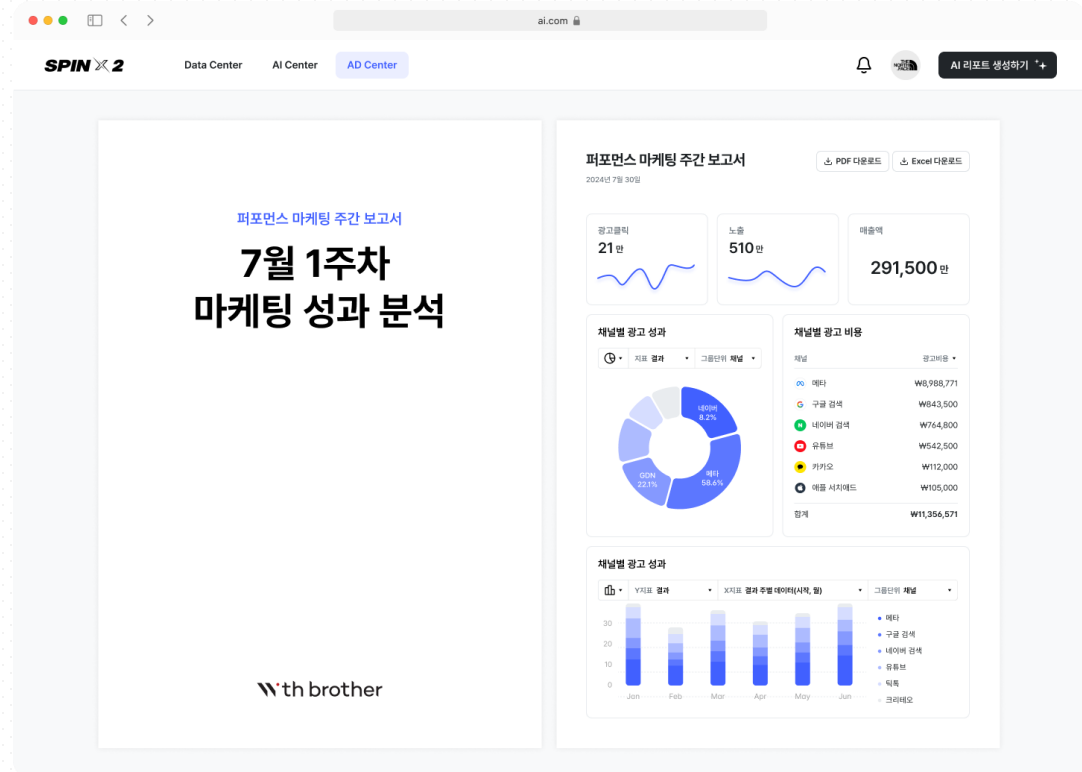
ai.com

SPIN X 2 Data Center AI Center AD Center AI 리포트 생성하기

퍼포먼스 마케팅 주간 보고서

7월 1주차
마케팅 성과 분석

W'th brother

퍼포먼스 마케팅 주간 보고서
2024년 7월 30일

PDF 다운로드 Excel 다운로드

광고클릭
21 만

노출
510 만

매출액
291,500 만

채널별 광고 성과

지표 결과 그룹단위 채널

네이버 8.2%
메타 58.6%
GDN 22.1%

채널별 광고 비용

| 채널 | 광고비용 |
|---|---|
| 메타 | ₩8,988,771 |
| 구글 검색 | ₩843,500 |
| 네이버 검색 | ₩764,800 |
| 유튜브 | ₩542,500 |
| 카카오 | ₩112,000 |
| 애플 서치애드 | ₩105,000 |
| 합계 | ₩11,356,571 |

채널별 광고 성과

Y지표 결과 X지표 결과 주별 데이터(시작, 월) 그룹단위 채널

30
20
10
0
Jan Feb Mar Apr May Jun

메타
구글 검색
네이버 검색
유튜브
틱톡
크리테오